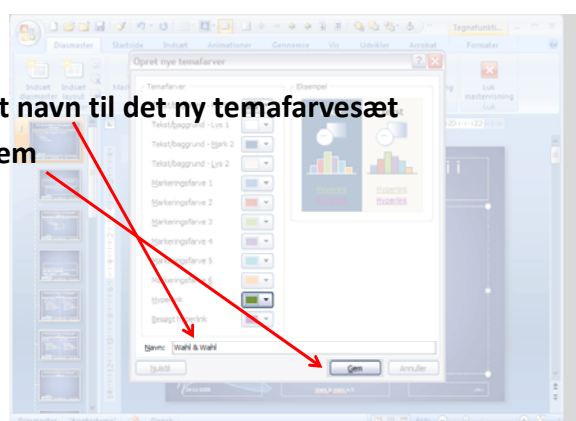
Tegnefunkti...

Diasmaster Startside Indsæt Animationer Gennemse Vis Udvikler Acrobat Formater

Indsæt diasmaster Indsæt layout

Luk masteroversigt

Luk

Opret nye temafarver

Temafarver

Eksempel

t navn til det ny temafarvesæt

em

Tekst/baggrund - Lys 1

Tekst/baggrund - Mørk 2

Tekst/baggrund - Lys 2

Markeringsfarve 1

Markeringsfarve 2

Markeringsfarve 3

Markeringsfarve 4

Markeringsfarve 5

Markeringsfarve 6

Hyperlink

Besøgt hyperlink

Hyperlink

Hyperlink

Hyperlink

Hyperlink

Navn: Wahl & Wahl

Nulstil

Gem

Annuller